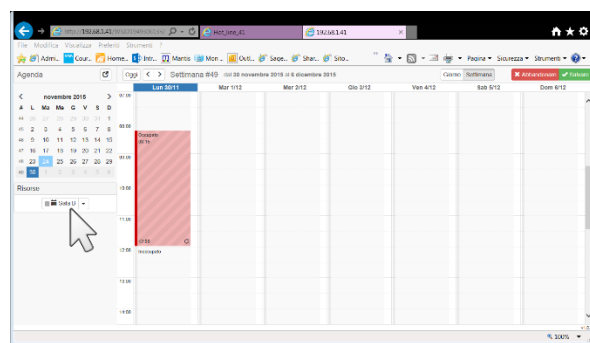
http://192.168.1.41/

Hot_line_41

192.168.1.41

File Modifica Visualizza Preferiti Strumenti ?

Admi... Cour... Home... Intr... Mantis Mon... Outl... Sage... Shar... Sito...

Pagina ▾ Sicurezza ▾ Strumenti ▾

Agenda

Oggi < > Settimana #49 dal 30 novembre 2015 al 6 dicembre 2015

Giorno Settimana

Abbandonare Salvare

| < | novembre 2015 | | | | | > |
|---|---|---|---|---|---|---|
| # | L | Ma | Me | G | V | S | D |
| 44 | 26 | 27 | 28 | 29 | 30 | 31 | 1 |
| 45 | 2 | 3 | 4 | 5 | 6 | 7 | 8 |
| 46 | 9 | 10 | 11 | 12 | 13 | 14 | 15 |
| 47 | 16 | 17 | 18 | 19 | 20 | 21 | 22 |
| 48 | 23 | 24 | 25 | 26 | 27 | 28 | 29 |
| 49 | 30 | | | | | | |

Risorse

Sala U

Lun 30/11 Mar 1/12 Mer 2/12 Gio 3/12 Ven 4/12 Sab 5/12 Dom 6/12

07:00

08:00

Occupato

09:00

10:00

11:00

12:00

Occupato

13:00

14:00

100%